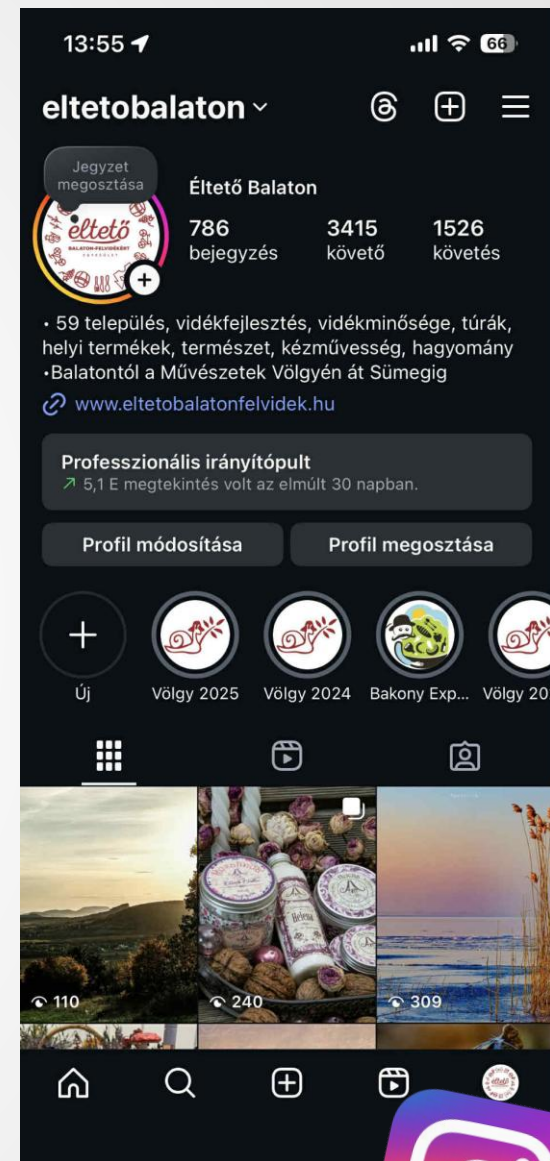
13:55
66

eltetobalaton

Jegyzet megosztása

éltető BALATON-FELVIDÉKI

Éltető Balaton

786 bejegyzés

3415 követő

1526 követés

• 59 település, vidékfejlesztés, vidékminősége, túrák, helyi termékek, természet, kézművesség, hagyomány •Balatontól a Művészetek Völgyén át Sümegig

www.eltetobalatonfelvidek.hu

Professzionális irányítópult
5,1 E megtekintés volt az elmúlt 30 napban.

Profil módosítása

Profil megosztása

Új

Völgy 2025

Völgy 2024

Bakony Exp...

Völgy 20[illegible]

110

240

309